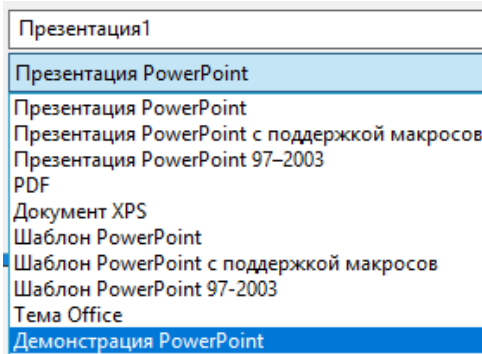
Презентация1

Презентация PowerPoint

Презентация PowerPoint
Презентация PowerPoint с поддержкой макросов
Презентация PowerPoint 97–2003
PDF
Документ XPS
Шаблон PowerPoint
Шаблон PowerPoint с поддержкой макросов
Шаблон PowerPoint 97-2003
Тема Office
Демонстрация PowerPoint